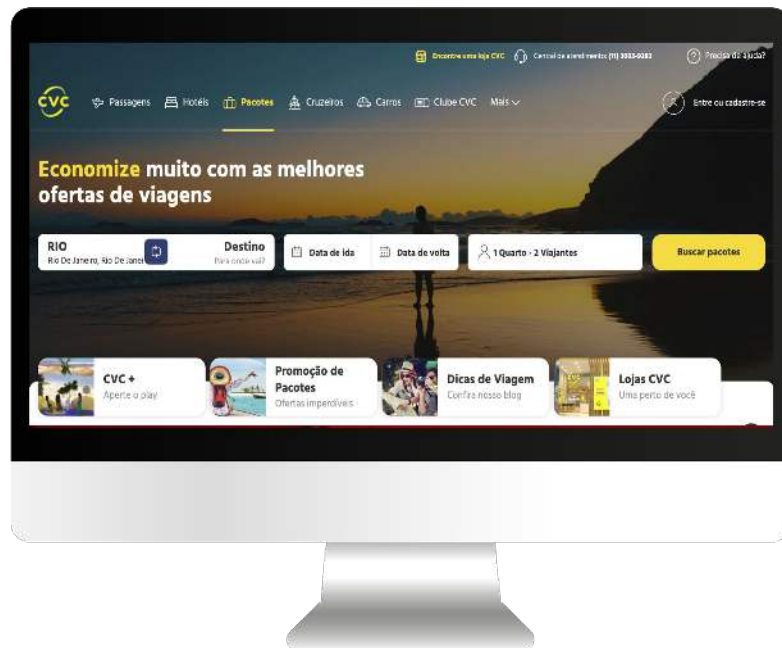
Encontre uma loja CVC Central de atendimento: (11) 3003-9282 Precisa de ajuda?

CVC Passagens Hotéis Pacotes Cruzeiros Carros Clube CVC Mais

Entre ou cadastre-se

Economize muito com as melhores ofertas de viagens

RIO
Rio De Janeiro, Rio De Janei

Destino
Para onde vai?

Data de ida

Data de volta

1 Quarto - 2 Viajantes

Buscar pacotes

CVC +
Aperte o play

Promoção de Pacotes
Ofertas imperdíveis

Dicas de Viagem
Confira nosso blog

Lojas CVC
Uma perto de você